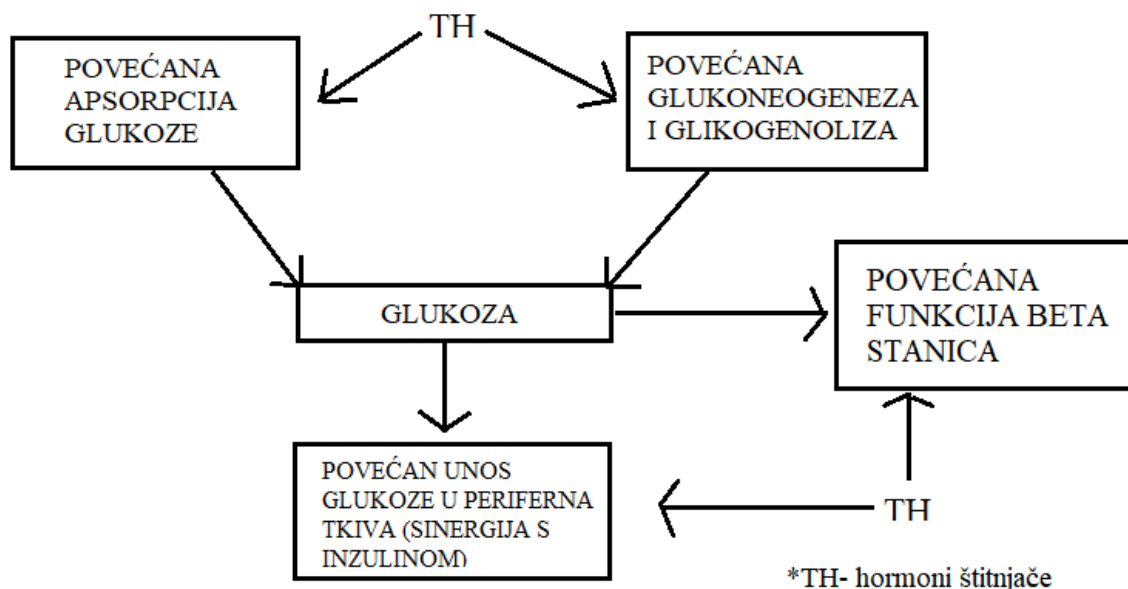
TH

POVEĆANA APSORPCIJA GLUKOZE

POVEĆANA GLUKONEOGENEZA I GLIKOGENOLIZA

GLUKOZA

POVEĆANA FUNKCIJA BETA STANICA

POVEĆAN UNOS GLUKOZE U PERIFERNA TKIVA (SINERGIJA S INZULINOM)

TH

*TH- hormoni štitnjače